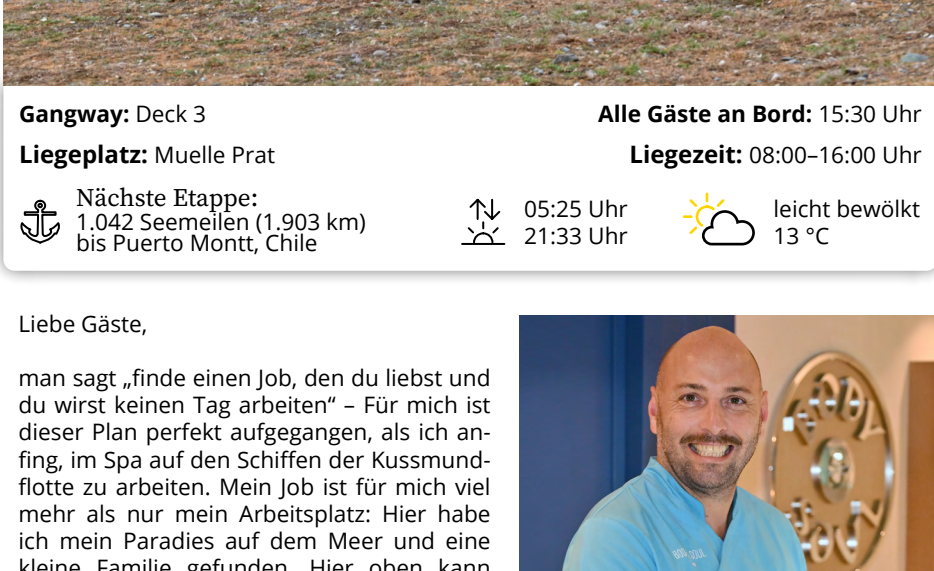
Gangway: Deck 3

Alle Gäste an Bord: 15:30 Uhr

Liegeplatz: Muelle Prat

Liegezeit: 08:00–16:00 Uhr

Nächste Etappe:
1.042 Seemeilen (1.903 km)
bis Puerto Montt, Chile

05:25 Uhr
21:33 Uhr

leicht bewölkt
13 °C

Liebe Gäste,

man sagt „finde einen Job, den du liebst und du wirst keinen Tag arbeiten“ – Für mich ist dieser Plan perfekt aufgegangen, als ich anfing, im Spa auf den Schiffen der Kussmundflotte zu arbeiten. Mein Job ist für mich viel mehr als nur mein Arbeitsplatz: Hier habe ich mein Paradies auf dem Meer und eine kleine Familie gefunden. Hier oben kann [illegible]